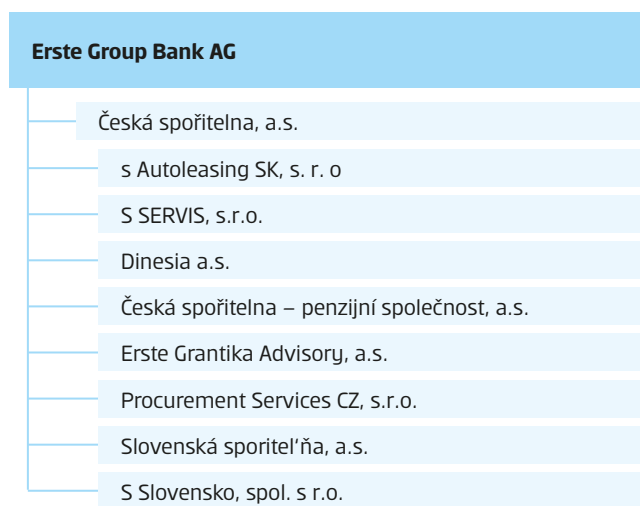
Erste Group Bank AG

Česká spořitelna, a.s.

s Autoleasing SK, s. r. o

S SERVIS, s.r.o.

Dinesia a.s.

Česká spořitelna – penzijní společnost, a.s.

Erste Grantika Advisory, a.s.

Procurement Services CZ, s.r.o.

Slovenská sporitel'ňa, a.s.

S Slovensko, spol. s r.o.